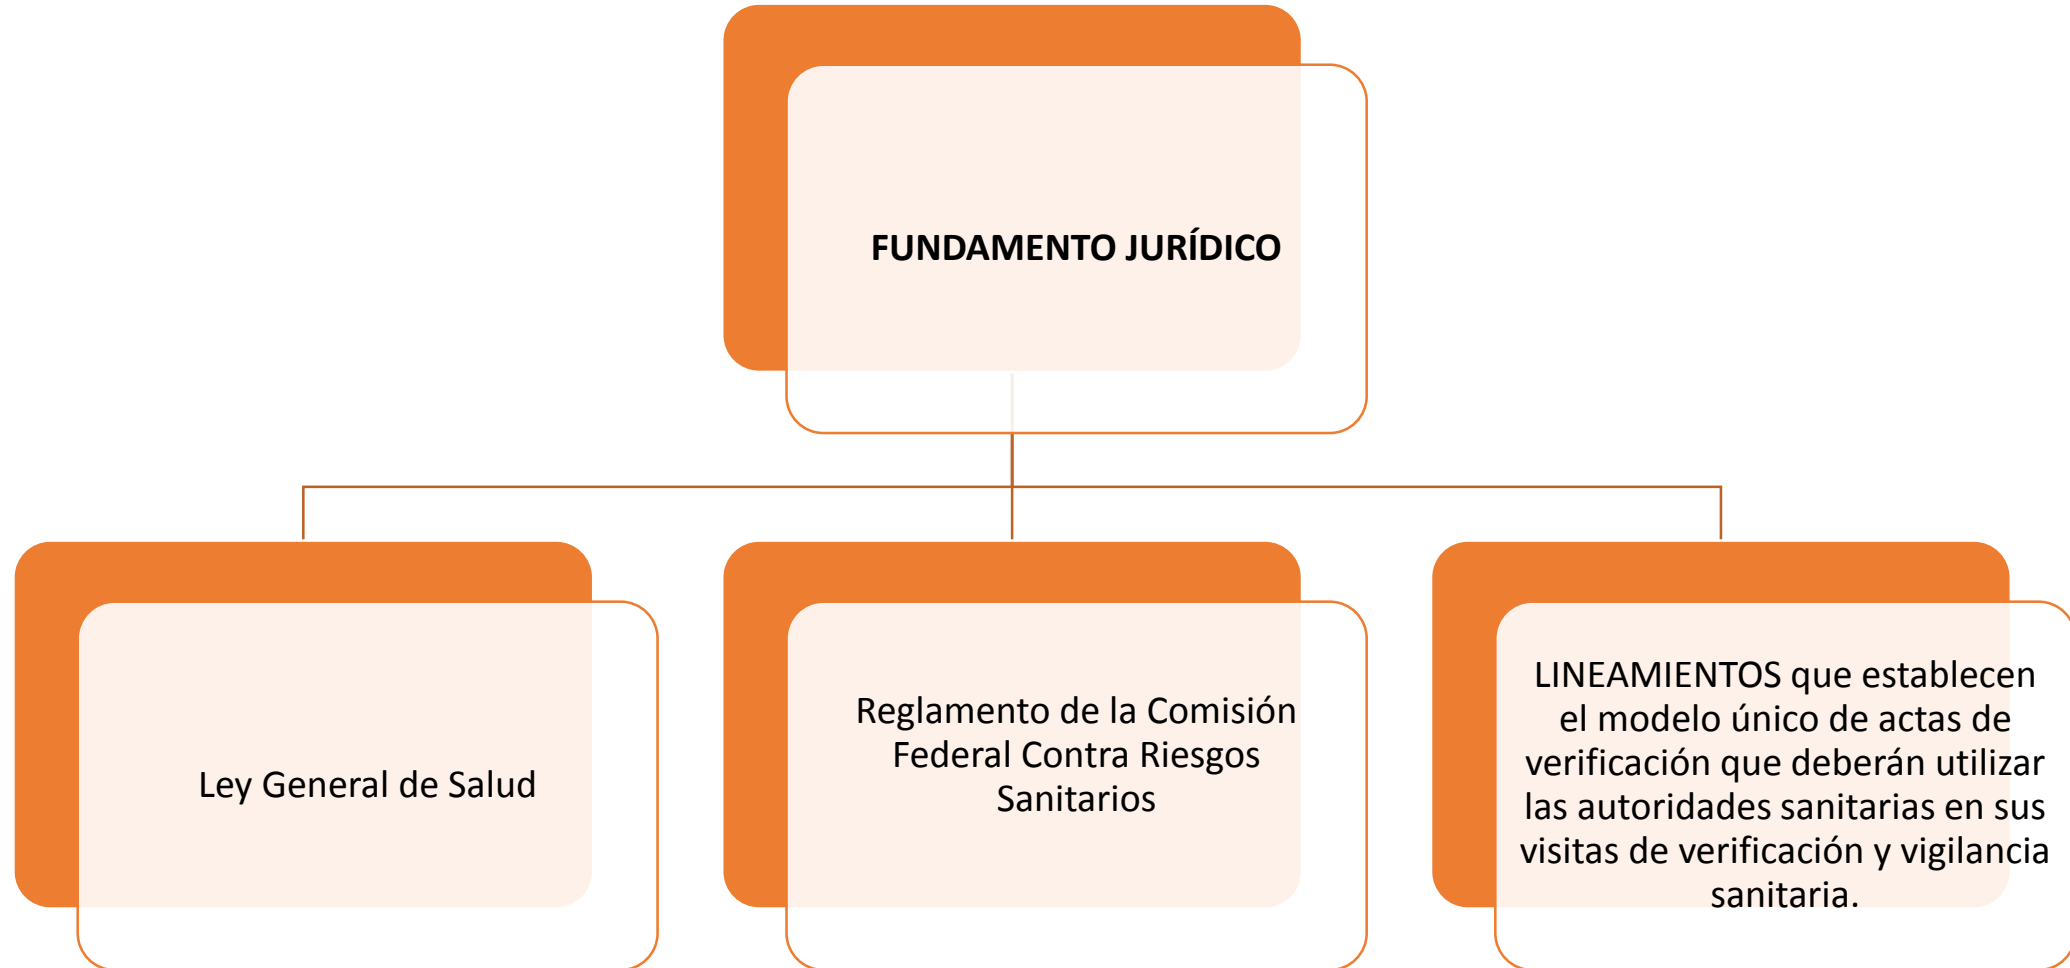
FUNDAMENTO JURÍDICO

Ley General de Salud

Reglamento de la Comisión Federal Contra Riesgos Sanitarios

LINEAMIENTOS que establecen el modelo único de actas de verificación que deberán utilizar las autoridades sanitarias en sus visitas de verificación y vigilancia sanitaria.